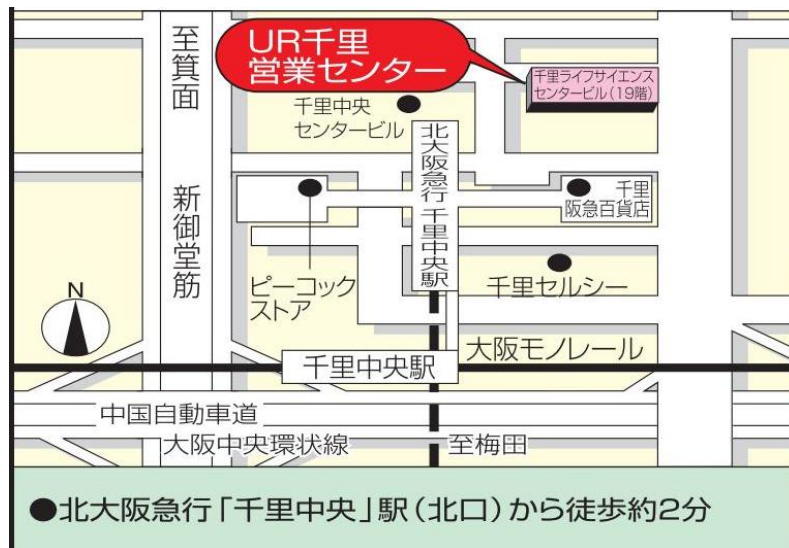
至箕面

UR千里
営業センター

千里ライフサイエンスセンタービル（19階）

千里中央センタービル

北大阪急行千里中央駅

新御堂筋

千里阪急百貨店

ピーコックストア

千里セルシー

N

大阪モノレール

千里中央駅

中国自動車道

大阪中央環状線

至梅田

●北大阪急行「千里中央」駅（北口）から徒歩約2分